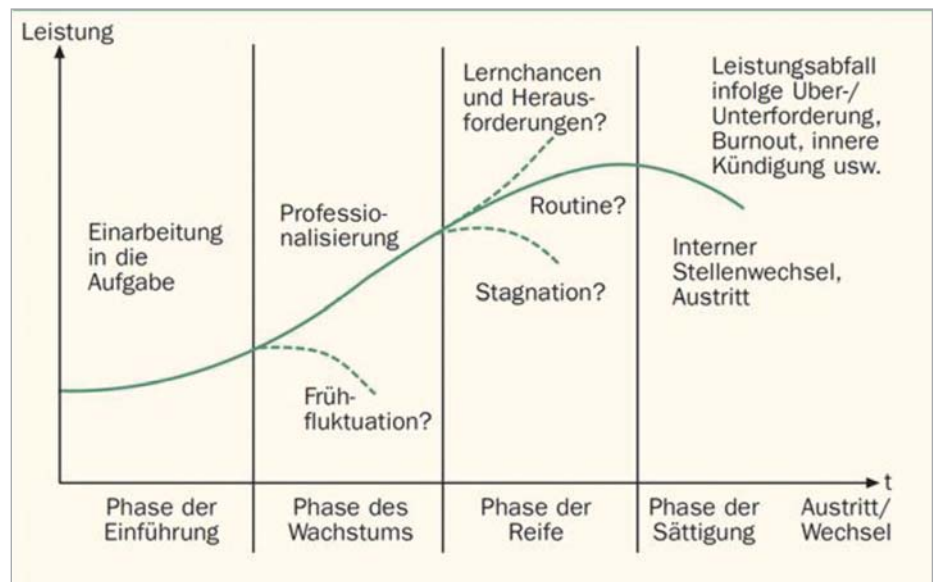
Leistung

Einarbeitung in die Aufgabe

Professionalisierung

Frühfluktuation?

Lernchancen und Herausforderungen?

Routine?

Stagnation?

Leistungsabfall infolge Über-/ Unterforderung, Burnout, innere Kündigung usw.

Interner Stellenwechsel, Austritt

t

Phase der Einführung

Phase des Wachstums

Phase der Reife

Phase der Sättigung

Austritt/ Wechsel